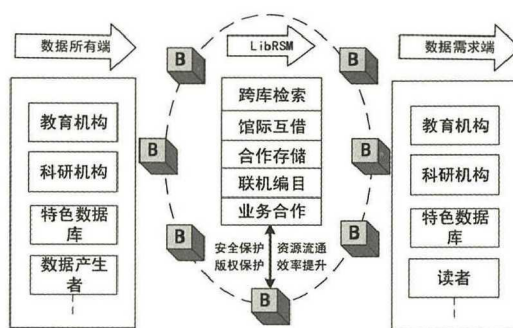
数据所有端

教育机构

科研机构

特色数据库

数据产生者

LibRSM

跨库检索

馆际互借

合作存储

联机编目

业务合作

安全保护
版权保护

资源流通
效率提升

B

B

B

B

B

B

B

B

B

数据需求端

教育机构

科研机构

特色数据库

读者